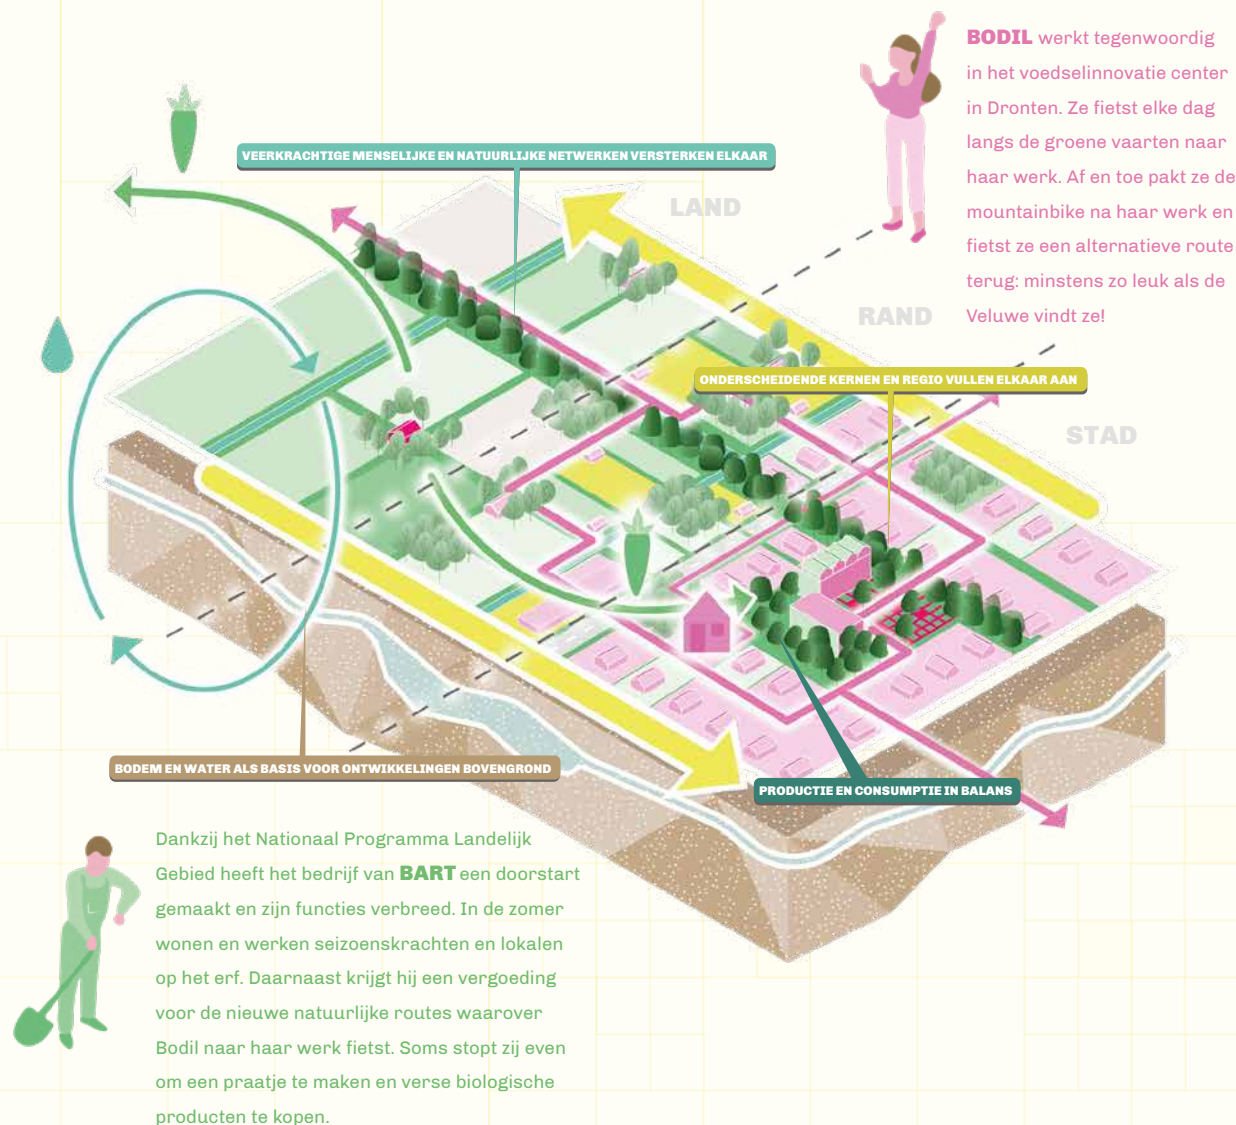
BODIL werkt tegenwoordig in het voedselinnovatie center in Dronten. Ze fietst elke dag langs de groene vaarten naar haar werk. Af en toe pakt ze de mountainbike na haar werk en fietst ze een alternatieve route terug: minstens zo leuk als de Veluwe vindt ze!

VEERKRACHTIGE MENSELIJKE EN NATUURLIJKE NETWERKEN VERSTERKEN ELKAAR

LAND

RAND

STAD

ONDERSCHEIDENDE KERNEN EN REGIO VULLEN ELKAAR AAN

BODEM EN WATER ALS BASIS VOOR ONTWIKKELINGEN BOVENGROND

PRODUCTIE EN CONSUMPTIE IN BALANS

Dankzij het Nationaal Programma Landelijk Gebied heeft het bedrijf van BART een doorstart gemaakt en zijn functies verbreed. In de zomer wonen en werken seizoenskrachten en lokalen op het erf. Daarnaast krijgt hij een vergoeding voor de nieuwe natuurlijke routes waarover Bodil naar haar werk fietst. Soms stopt zij even om een praatje te maken en verse biologische producten te kopen.